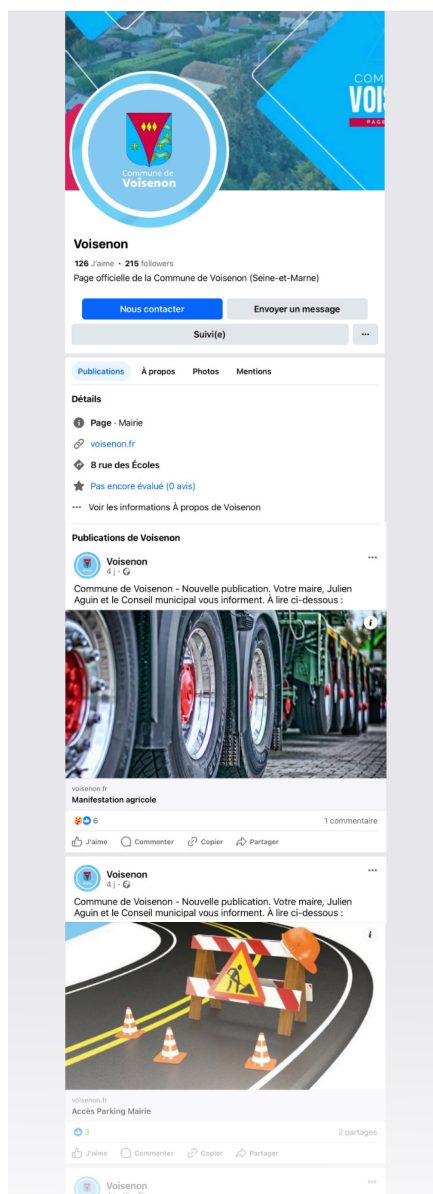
COMMU
VOIS
PAGE

Commune de Voisenon

Voisenon

126 J'aime • 215 followers

Page officielle de la Commune de Voisenon (Seine-et-Marne)

Nous contacter
Envoyer un message
Suivi(e)
···

Publications
À propos
Photos
Mentions

Détails

Page · Mairie

voisenon.fr

8 rue des Écoles

Pas encore évalué (0 avis)

··· Voir les informations À propos de Voisenon

Publications de Voisenon

Voisenon
4 j ·
···

Commune de Voisenon - Nouvelle publication. Votre maire, Julien Aguin et le Conseil municipal vous informent. À lire ci-dessous :

voisenon.fr
Manifestation agricole

6
1 commentaire

J'aime
Commenter
Copier
Partager

Voisenon
4 j ·
···

Commune de Voisenon - Nouvelle publication. Votre maire, Julien Aguin et le Conseil municipal vous informent. À lire ci-dessous :

voisenon.fr
Accès Parking Mairie

3
2 partages

J'aime
Commenter
Copier
Partager

Voisenon
···